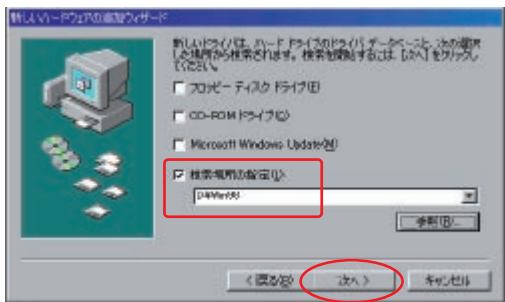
新しいハードウェアの追加ウィザード

新しいドライバは、ハード ドライブのドライバ データベースと、次の選択した場所から検索されます。検索を開始するには [次へ] をクリックしてください。

フロッピー ディスク ドライブ(F)

CD-ROM ドライブ(C)

Microsoft Windows Update(M)

検索場所の指定(L):

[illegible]

参照(R)...

< 戻る(B)

次へ >

キャンセル